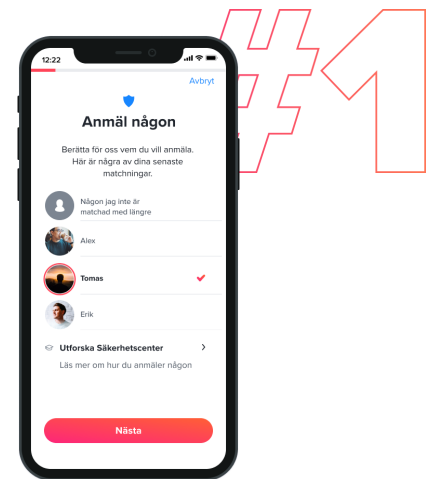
#1

12:22

Avbryt

Anmäl någon

Berätta för oss vem du vill anmäla. Här är några av dina senaste matchningar.

Någon jag inte är matchad med längre

Alex

Tomas

Erik

Utforska Säkerhetscenter

Läs mer om hur du anmäler någon

Nästa